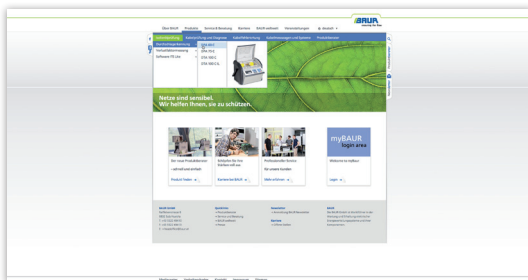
BAUR

Über BAUR Produkte Service & Beratung Karriere BAUR weltweit Veranstaltungen

Netze sind sensibel.
Wir helfen Ihnen, sie zu schützen.

Der neue Produktkatalog

Schulungen

Professioneller Service

myBAUR
login area

Willkommen bei myBAUR

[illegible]